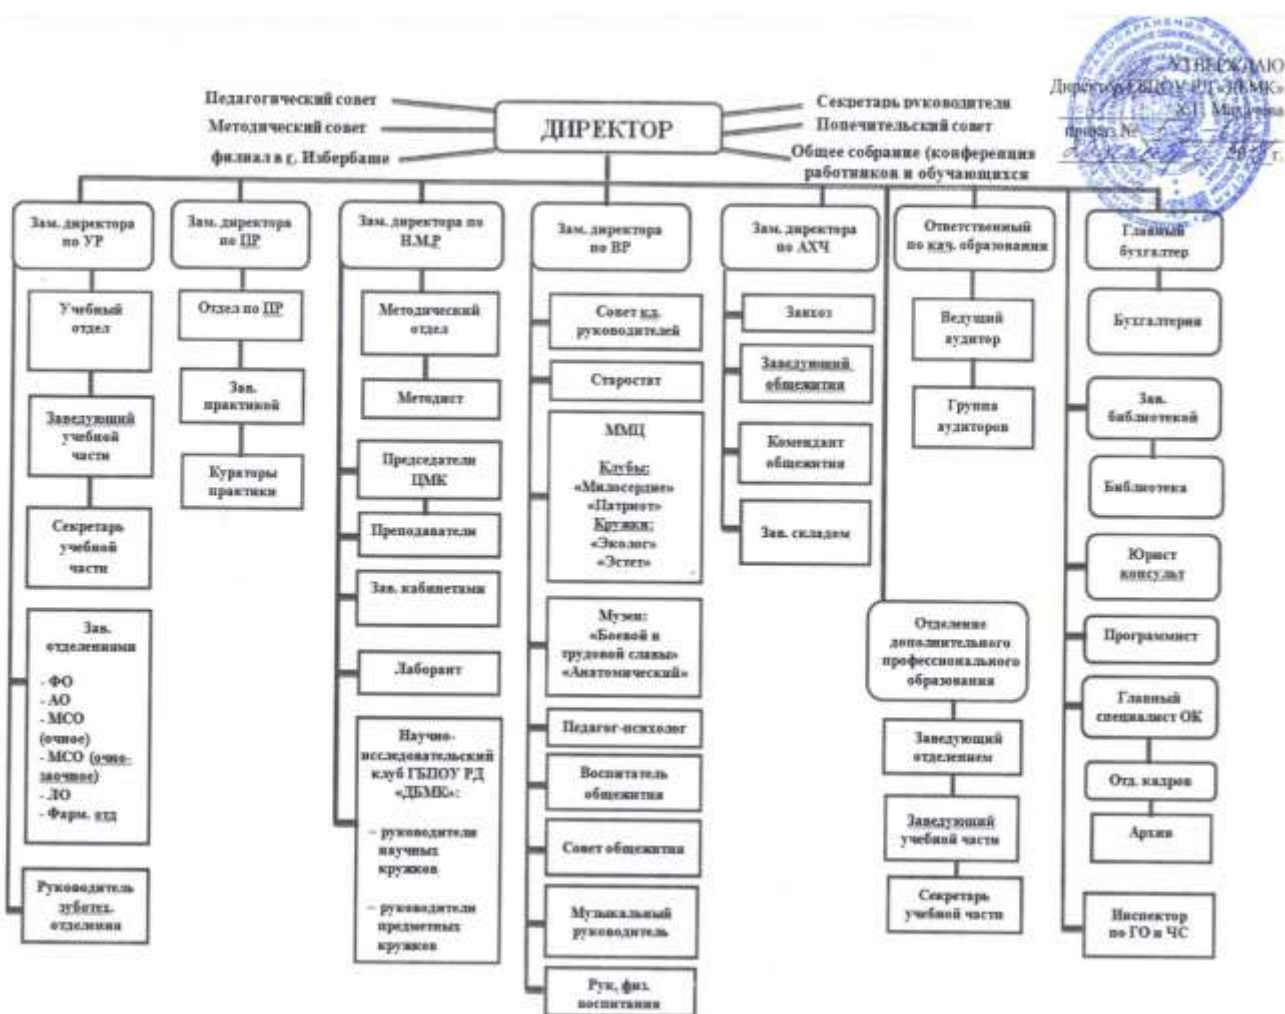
УТВЕРЖДАЮ
Директор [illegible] «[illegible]»
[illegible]
Приказ № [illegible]
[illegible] г.

Педагогический совет
Методический совет
филиал в г. Избербаше

ДИРЕКТОР

Секретарь руководителя
Попечительский совет
Общее собрание (конференция работников и обучающихся

Зам. директора по УР
Учебный отдел
Заведующий учебной части
Секретарь учебной части
Зав. отделениями
- ФО
- АО
- МСО (очное)
- МСО (очно-заочное)
- ЛО
- Фарм. отд
Руководитель зуботех. отделения

Зам. директора по ПР
Отдел по ПР
Зав. практикой
Кураторы практики

Зам. директора по НМР
Методический отдел
Методист
Председатели ЦМК
Преподаватели
Зав. кабинетами
Лаборант
Научно-исследовательский клуб ГБПОУ РД «ДБМК»:
– руководители научных кружков
– руководители предметных кружков

Зам. директора по ВР
Совет кл. руководителей
Старостат
ММЦ
Клубы:
«Милосердие»
«Патриот»
Кружки:
«Эколог»
«Эстет»
Музеи:
«Боевой и трудовой славы»
«Анатомический»
Педагог-психолог
Воспитатель общежития
Совет общежития
Музыкальный руководитель
Рук. физ. воспитания

Зам. директора по АХЧ
Завхоз
Заведующий общежития
Комендант общежития
Зав. складом

Ответственный по кач. образования
Ведущий аудитор
Группа аудиторов
Отделение дополнительного профессионального образования
Заведующий отделением
Заведующий учебной части
Секретарь учебной части

Главный бухгалтер
Бухгалтерия
Зав. библиотекой
Библиотека
Юрист консульт
Программист
Главный специалист ОК
Отд. кадров
Архив
Инспектор по ГО и ЧС